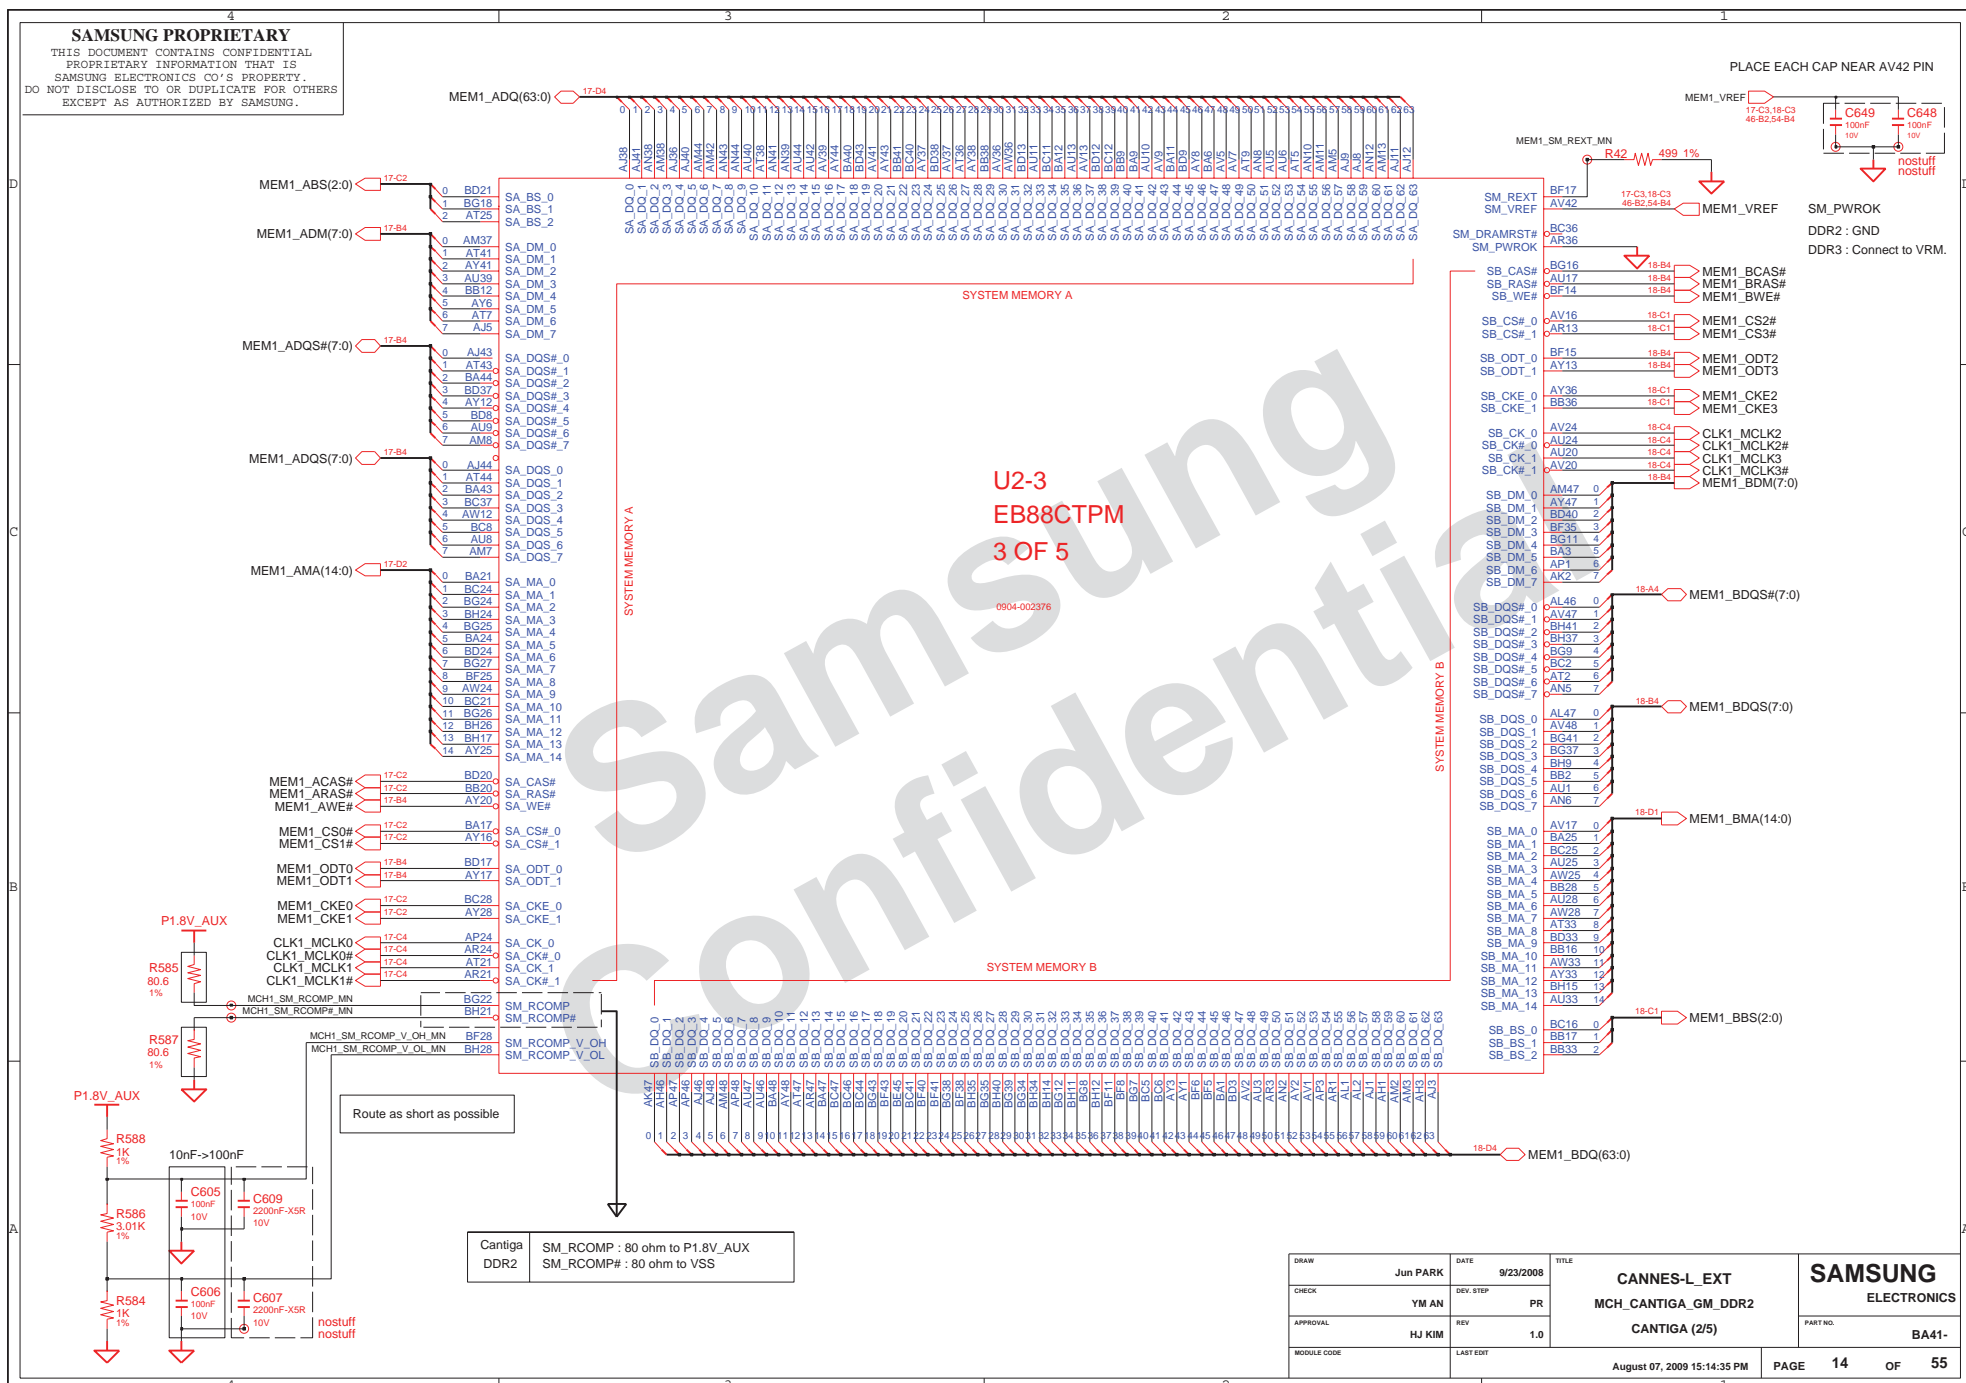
SAMSUNG PROPRIETARY
THIS DOCUMENT CONTAINS CONFIDENTIAL PROPRIETARY INFORMATION THAT IS SAMSUNG ELECTRONICS CO'S PROPERTY. DO NOT DISCLOSE TO OR DUPLICATE FOR OTHERS EXCEPT AS AUTHORIZED BY SAMSUNG.

4 3 2 1

MEM1_ADQ(63:0) 17-D4

PLACE EACH CAP NEAR AV42 PIN
MEM1_VREF 17-C3,18-C3 46-B2,54-B4
C649 100nF 10V
C648 100nF 10V
nostuff
nostuff

MEM1_SM_REXT_MN
R42 499 1%

SM_REXT BF17
SM_VREF AV42
17-C3,18-C3 46-B2,54-B4
MEM1_VREF
SM_PWROK
DDR2 : GND
DDR3 : Connect to VRM.
SM_DRAMRST# BC36
SM_PWROK AR36

SB_CAS# BG16 18-B4 MEM1_BCAS#
SB_RAS# AU17 18-B4 MEM1_BRAS#
SB_WE# BF14 18-B4 MEM1_BWE#
SB_CS#_0 AV16 18-C1 MEM1_CS2#
SB_CS#_1 AR13 18-C1 MEM1_CS3#
SB_ODT_0 BF15 18-B4 MEM1_ODT2
SB_ODT_1 AY13 18-B4 MEM1_ODT3
SB_CKE_0 AY36 18-C1 MEM1_CKE2
SB_CKE_1 BB36 18-C1 MEM1_CKE3
SB_CK_0 AV24 18-C4 CLK1_MCLK2
SB_CK#_0 AU24 18-C4 CLK1_MCLK2#
SB_CK_1 AU20 18-C4 CLK1_MCLK3
SB_CK#_1 AV20 18-C4 CLK1_MCLK3#
18-B4 MEM1_BDM(7:0)

MEM1_ABS(2:0) 17-C2
MEM1_ADM(7:0) 17-B4
MEM1_ADQS#(7:0) 17-B4
MEM1_ADQS(7:0) 17-B4
MEM1_AMA(14:0) 17-D2

SYSTEM MEMORY A
U2-3
EB88CTPM
3 OF 5
0904-002376
SYSTEM MEMORY A
SYSTEM MEMORY B
SYSTEM MEMORY B

MEM1_BDQS#(7:0) 18-A4
MEM1_BDQS(7:0) 18-B4
MEM1_BMA(14:0) 18-D1
MEM1_BBS(2:0) 18-C1

MEM1_ACAS# MEM1_ARAS# MEM1_AWE#
MEM1_CS0# MEM1_CS1#
MEM1_ODT0 MEM1_ODT1
MEM1_CKE0 MEM1_CKE1
CLK1_MCLK0 CLK1_MCLK0# CLK1_MCLK1 CLK1_MCLK1#
P1.8V_AUX
R585 80.6 1%
R587 80.6 1%
MCH1_SM_RCOMP_MN
MCH1_SM_RCOMP#_MN
MCH1_SM_RCOMP_V_OH_MN
MCH1_SM_RCOMP_V_OL_MN
SM_RCOMP SM_RCOMP# SM_RCOMP_V_OH SM_RCOMP_V_OL
Route as short as possible
P1.8V_AUX
R588 1K 1%
10nF->100nF
C605 100nF 10V
C609 2200nF-X5R 10V
R586 3.01K 1%
C606 100nF 10V
C607 2200nF-X5R 10V
R584 1K 1%
nostuff
nostuff

| Cantiga DDR2 | SM_RCOMP : 80 ohm to P1.8V_AUX SM_RCOMP# : 80 ohm to VSS |
|---|---|

MEM1_BDQ(63:0) 18-D4

Samsung Confidential

| DRAW Jun PARK | DATE 9/23/2008 | TITLE CANNES-L_EXT MCH_CANTIGA_GM_DDR2 CANTIGA (2/5) | SAMSUNG ELECTRONICS |
|---|---|---|---|
| CHECK YM AN | DEV. STEP PR | | PART NO. BA41- |
| APPROVAL HJ KIM | REV 1.0 | | |
| MODULE CODE | LAST EDIT August 07, 2009 15:14:35 PM | PAGE 14 OF 55 | |